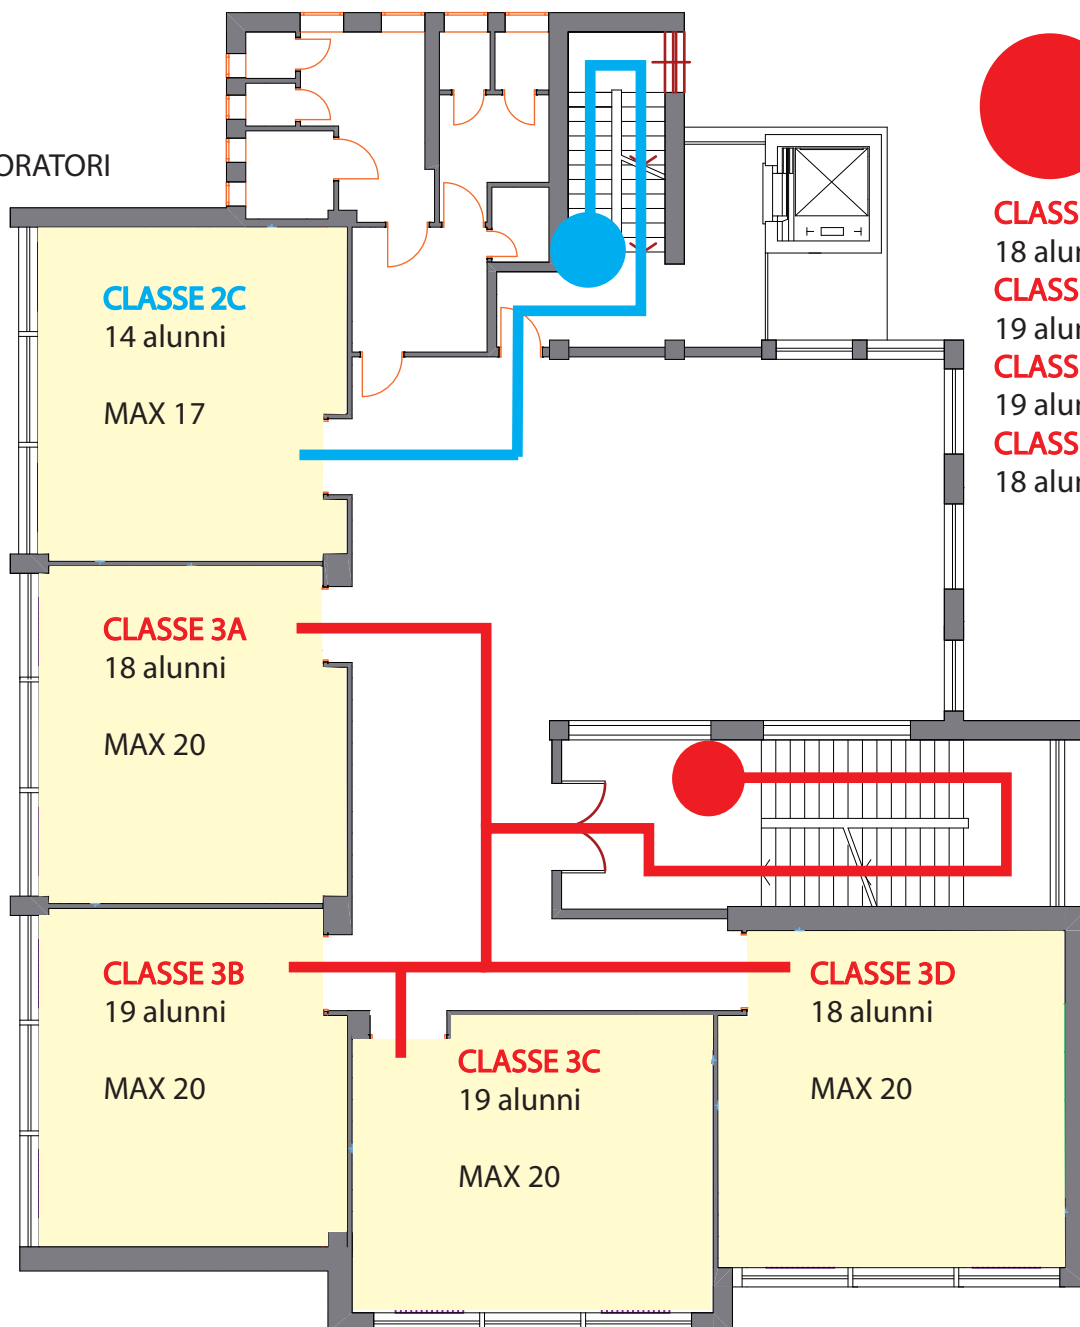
ORATORI

CLASS
18 alu
CLASS
19 alu
CLASS
19 alu
CLASS
18 alu

CLASSE 2C
14 alunni

MAX 17

CLASSE 3A
18 alunni

MAX 20

CLASSE 3B
19 alunni

MAX 20

CLASSE 3C
19 alunni

MAX 20

CLASSE 3D
18 alunni

MAX 20